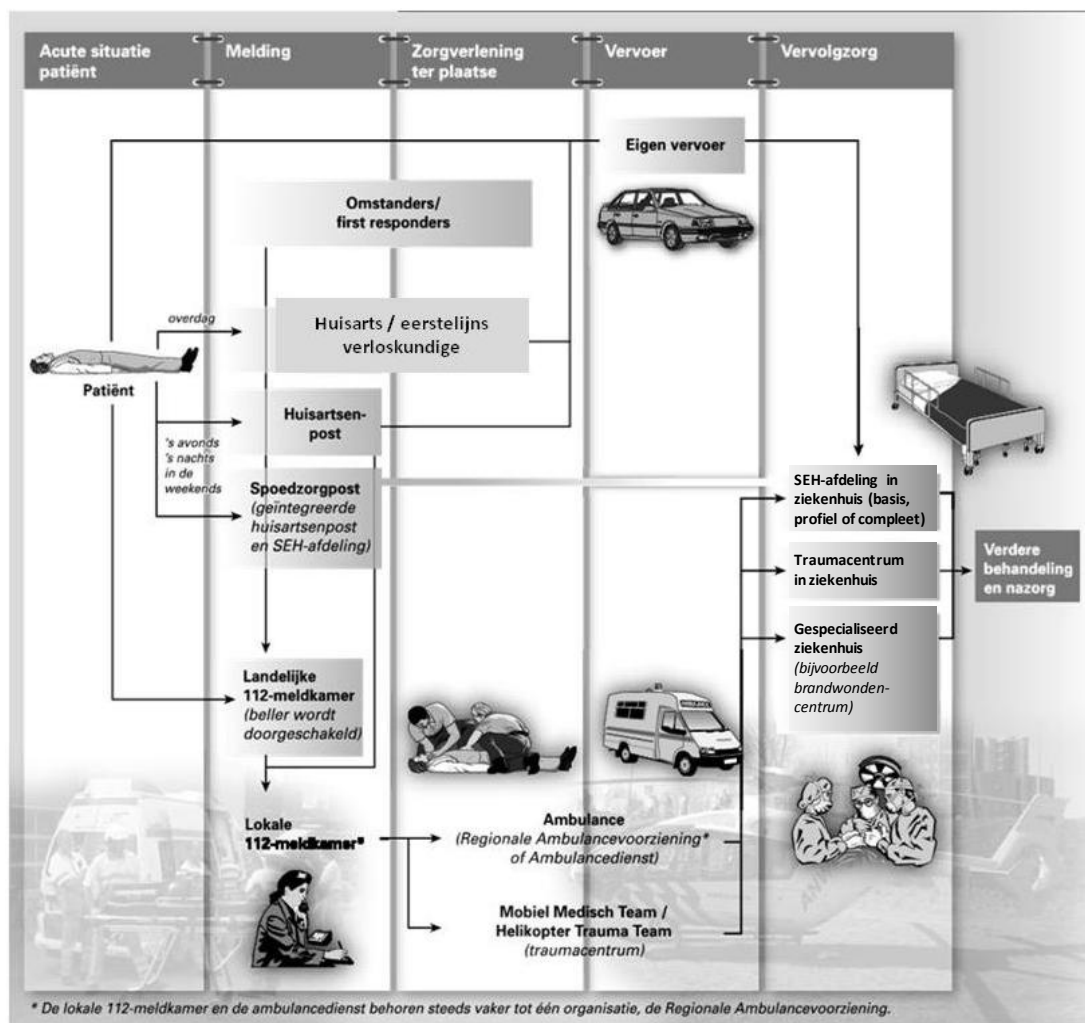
Acute situatie patiënt

Melding

Zorgverlening ter plaatse

Vervoer

Vervolgzorg

Eigen vervoer

Omstanders/ first responders

overdag

Huisarts / eerstelijns verloskundige

Patiënt

Huisartsenpost

's avonds 's nachts in de weekends

Spoedzorgpost (geïntegreerde huisartsenpost en SEH-afdeling)

SEH-afdeling in ziekenhuis (basis, profiel of compleet)

Traumacentrum in ziekenhuis

Verdere behandeling en nazorg

Gespecialiseerd ziekenhuis (bijvoorbeeld brandwondencentrum)

Landelijke 112-meldkamer (beller wordt doorgeschakeld)

Lokale 112-meldkamer*

Ambulance (Regionale Ambulancevoorziening* of Ambulancedienst)

Mobiel Medisch Team / Helikopter Trauma Team (traumacentrum)

* De lokale 112-meldkamer en de ambulancedienst behoren steeds vaker tot één organisatie, de Regionale Ambulancevoorziening.